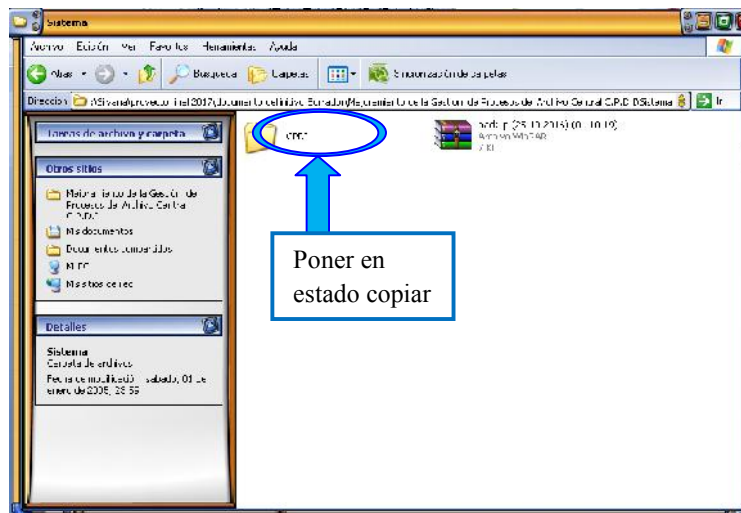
Sistema

Archivo Edición Ver Favoritos Herramientas Ayuda

Atrás Búsqueda Carpetas Sincronización de carpetas

Dirección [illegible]\proyecto final 2017\Documento definitivo Borrador\Mejoramiento de la Gestión de Procesos de Archivo Central C.P.D.\Sistema Ir

Tareas de archivo y carpeta

Otros sitios

Mejoramiento de la Gestión de Procesos de Archivo Central C.P.D.

Mis documentos

Documentos compartidos

Mi PC

Mis sitios de red

Detalles

Sistema
Carpeta de archivos
Fecha de modificación: sábado, 01 de enero de 2005, 23:59

cmd

bcdiup (25-12-2016) (01-10-19)
Archivo WinRAR
7 KB

Poner en estado copiar